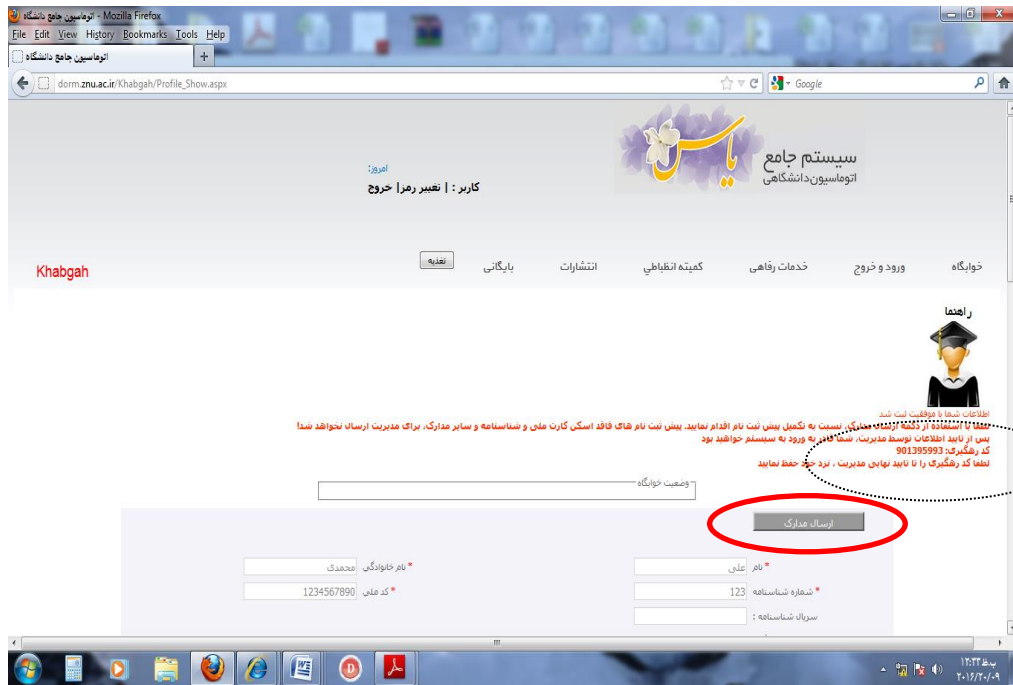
اتوماسیون جامع دانشگاه - Mozilla Firefox
File Edit View History Bookmarks Tools Help
اتوماسیون جامع دانشگاه
dorm.znu.ac.ir/Khabgah/Profile_Show.aspx
Google

سیستم جامع
اتوماسیون دانشگاهی
یاس

امروز:
کاربر : | تغییر رمز| خروج

خوابگاه
ورود و خروج
خدمات رفاهی
کمیته انظباطی
انتشارات
بایگانی
تغذیه
Khabgah

راهنما

اطلاعات شما با موفقیت ثبت شد
لطفا با استفاده از دکمه ارسال مدارک، نسبت به تکمیل پیش ثبت نام اقدام نمایید. پیش ثبت نام های فاقد اسکن کارت ملی و شناسنامه و سایر مدارک، برای مدیریت ارسال نخواهد شد!
پس از تایید اطلاعات توسط مدیریت، شما قادر به ورود به سیستم خواهید بود
کد رهگیری: 901395993
لطفا کد رهگیری را تا تایید نهایی مدیریت ، نزد خود حفظ نمایید

وضعیت خوابگاه

ارسال مدارک

* نام علی
* نام خانوادگی محمدی
* شماره شناسنامه 123
* کد ملی 1234567890
سریال شناسنامه :

ب.ظ ۱۲:۳۲
۲۰۱۲/۲۰/۰۹